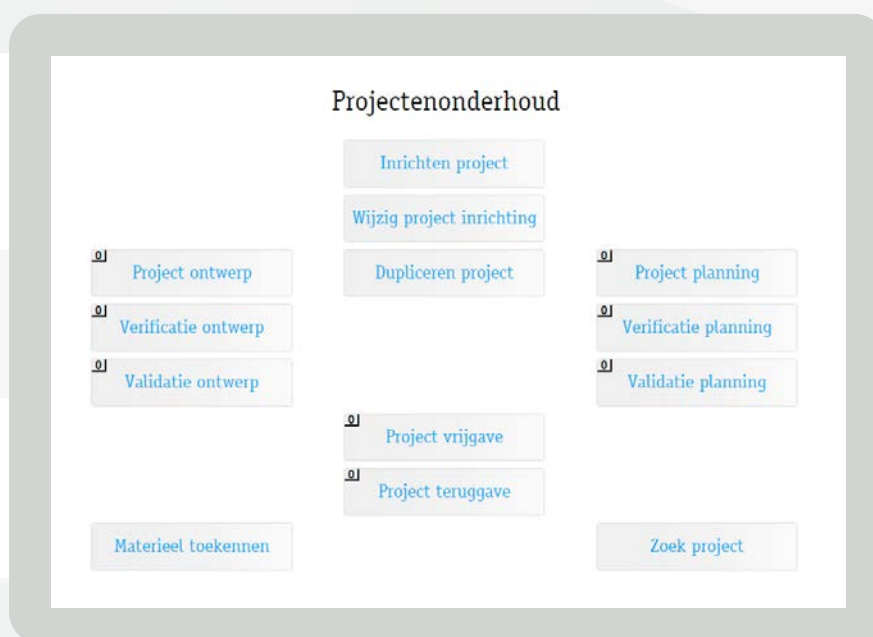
Projectenonderhoud

Inrichten project

Wijzig project inrichting

0
Project ontwerp

Dupliceren project

0
Project planning

0
Verificatie ontwerp

0
Verificatie planning

0
Validatie ontwerp

0
Validatie planning

0
Project vrijgave

0
Project teruggave

Materieel toekennen

Zoek project